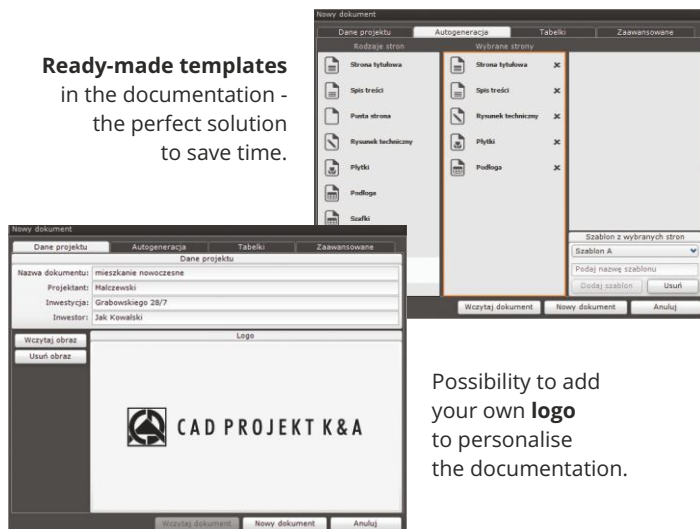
**Ready-made templates** in the documentation - the perfect solution to save time.

Nowy dokument

Dane projektu | Autogeneracja | Tabelki | Zaawansowane

Rodzaje stron

Strona tytułowa
Spis treści
Pusta strona
Rysunek techniczny
Płytki
Podłoga
Szafki

Wybrane strony

Strona tytułowa ×
Spis treści ×
Rysunek techniczny ×
Płytki ×
Podłoga ×

Szablon z wybranych stron
Szablon A
Podaj nazwę szablonu
Dodaj szablon | Usuń

Wczytaj dokument | Nowy dokument | Anuluj

Nowy dokument

Dane projektu | Autogeneracja | Tabelki | Zaawansowane

Dane projektu

Nazwa dokumentu: mieszkanie nowoczesne
Projektant: Malczewski
Inwestycja: Grabowskiego 28/7
Inwestor: Jak Kowalski

Wczytaj obraz
Usuń obraz

Logo

CAD PROJEKT K&A

Wczytaj dokument | Nowy dokument | Anuluj

Possibility to add your own **logo** to personalise the documentation.